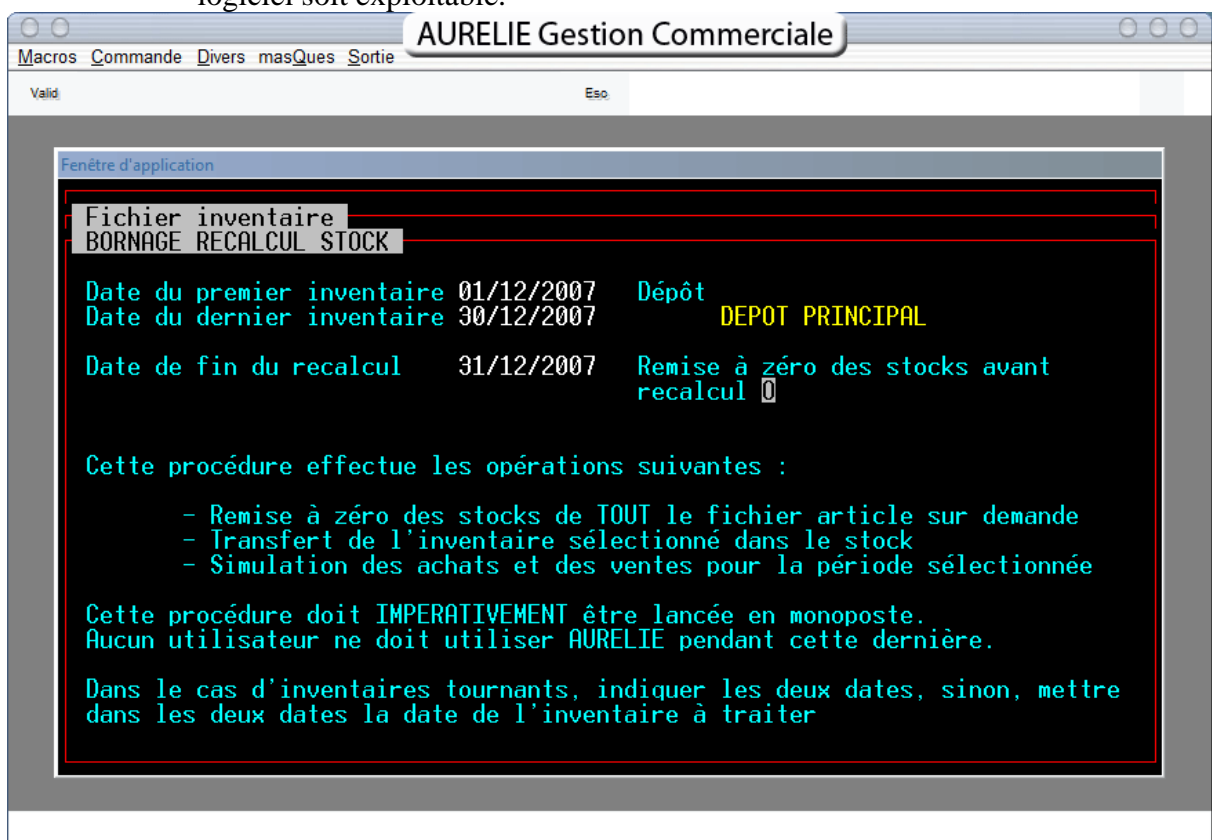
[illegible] soit exploitable.

AURELIE Gestion Commerciale

Macros Commande Divers masQues Sortie

Valid Eso

Fenêtre d'application

Fichier inventaire
BORNAGE RECALCUL STOCK

Date du premier inventaire 01/12/2007 Dépôt
Date du dernier inventaire 30/12/2007 DEPOT PRINCIPAL

Date de fin du recalcul 31/12/2007 Remise à zéro des stocks avant recalcul 0

Cette procédure effectue les opérations suivantes :

- Remise à zéro des stocks de TOUT le fichier article sur demande
- Transfert de l'inventaire sélectionné dans le stock
- Simulation des achats et des ventes pour la période sélectionnée

Cette procédure doit IMPERATIVEMENT être lancée en monoposte.
Aucun utilisateur ne doit utiliser AURELIE pendant cette dernière.

Dans le cas d'inventaires tournants, indiquer les deux dates, sinon, mettre dans les deux dates la date de l'inventaire à traiter